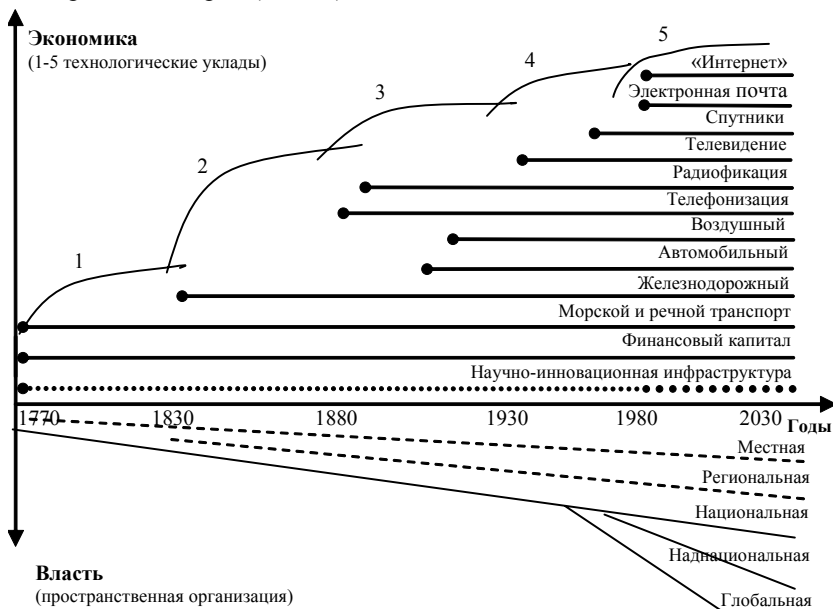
Экономика
(1-5 технологические уклады)

1
2
3
4
5

«Интернет»
Электронная почта
Спутники
Телевидение
Радиофикация
Телефонизация
Воздушный
Автомобильный
Железнодорожный
Морской и речной транспорт
Финансовый капитал
Научно-инновационная инфраструктура

1770
1830
1880
1930
1980
2030
Годы

Местная
Региональная
Национальная
Наднациональная
Глобальная

Власть
(пространственная организация)